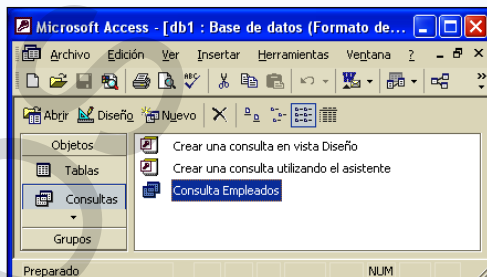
Microsoft Access - [db1 : Base de datos (Formato de...

Archivo Edición Ver Insertar Herramientas Ventana ?

Abrir Diseño Nuevo

Objetos

Tablas

Consultas

Grupos

Crear una consulta en vista Diseño

Crear una consulta utilizando el asistente

Consulta Empleados

Preparado

NUM